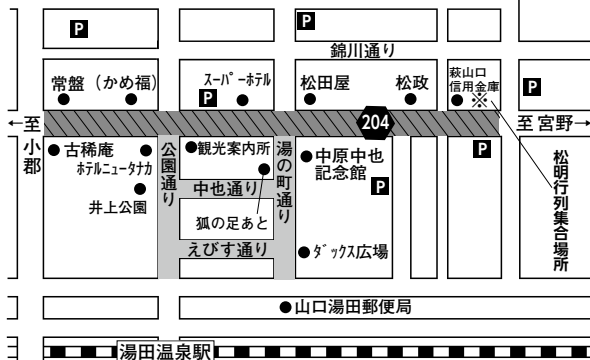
P
P
錦川通り
常盤（かめ福）
スーパーホテル
P
松田屋
松政
萩山口信用金庫
※
P
←至小郡
204
至宮野→
古稀庵
ホテルニュータナカ
井上公園
公園通り
観光案内所
中也通り
狐の足あと
えびす通り
湯の町通り
中原中也記念館
P
ダックス広場
P
松明行列集合場所
山口湯田郵便局
湯田温泉駅